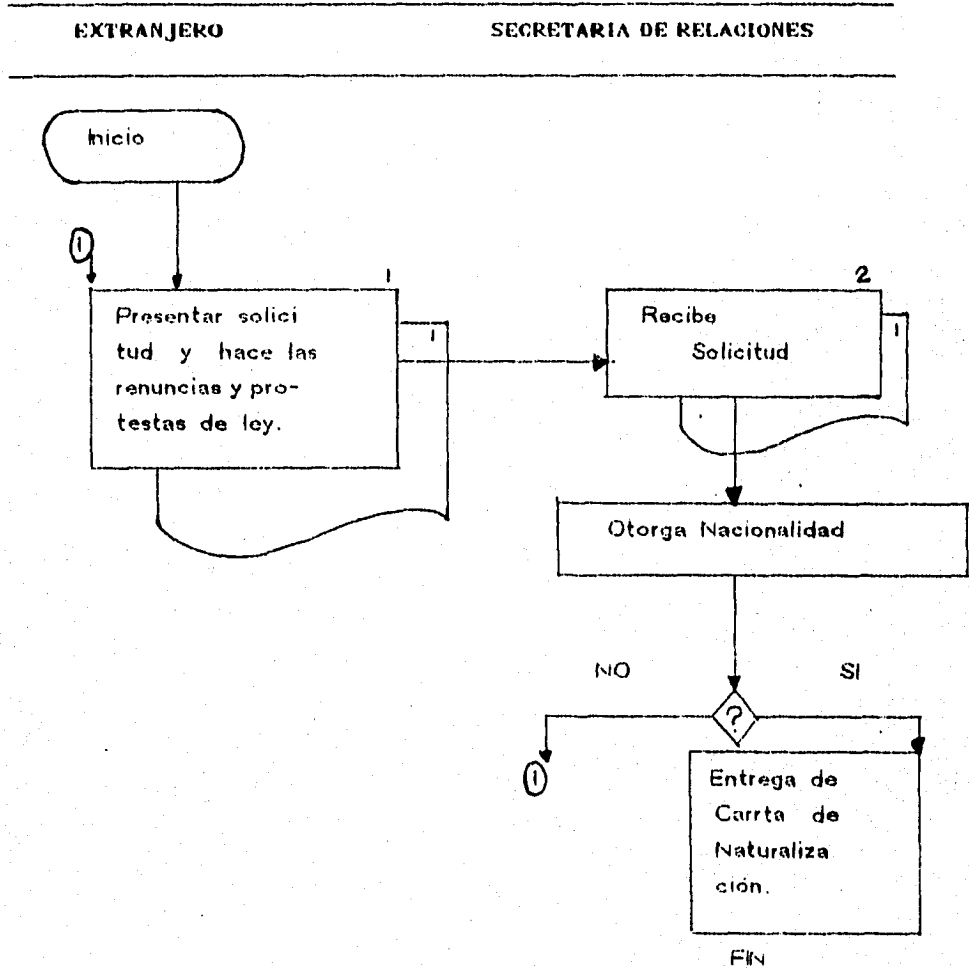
EXTRANJERO

SECRETARIA DE RELACIONES

Inicio

1

1

Presentar solicitud y hace las renuncias y protestas de ley.

1

2

Recibe Solicitud

1

Otorga Nacionalidad

NO

SI

?

1

Entrega de Carrta de Naturalización.

FIN